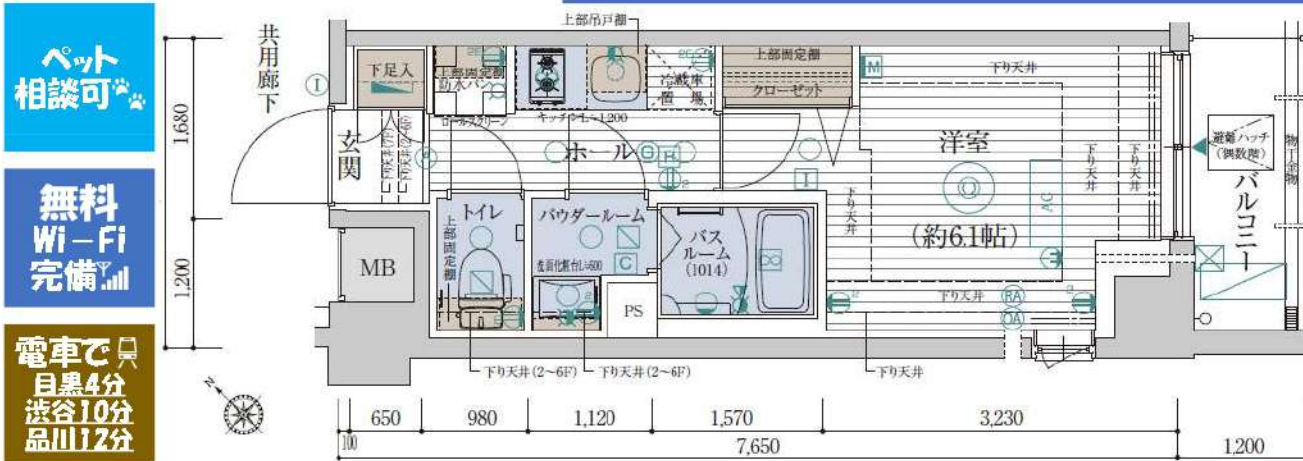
ペット相談可

無料 Wi－Fi 完備

電車で
目黒4分
渋谷10分
品川12分

共用廊下

上部吊戸棚

下足入

上部固定棚
防水パン

ロールスクリーン

キッチン L=1,200

冷蔵庫置場

上部固定棚

クローゼット

M

下り天井

玄関

ホール

洋室

(約6.1帖)

避難ハッチ
(偶数階)

バルコニー

トイレ

上部固定棚

パウダールーム

洗面化粧台 L=600

C

バスルーム
(1014)

下り天井

下り天井

下り天井

下り天井

MB

PS

RA

OA

下り天井 (2～6F)

下り天井 (2～6F)

下り天井

1,680

1,200

N

650

980

1,120

1,570

3,230

100

7,650

1,200